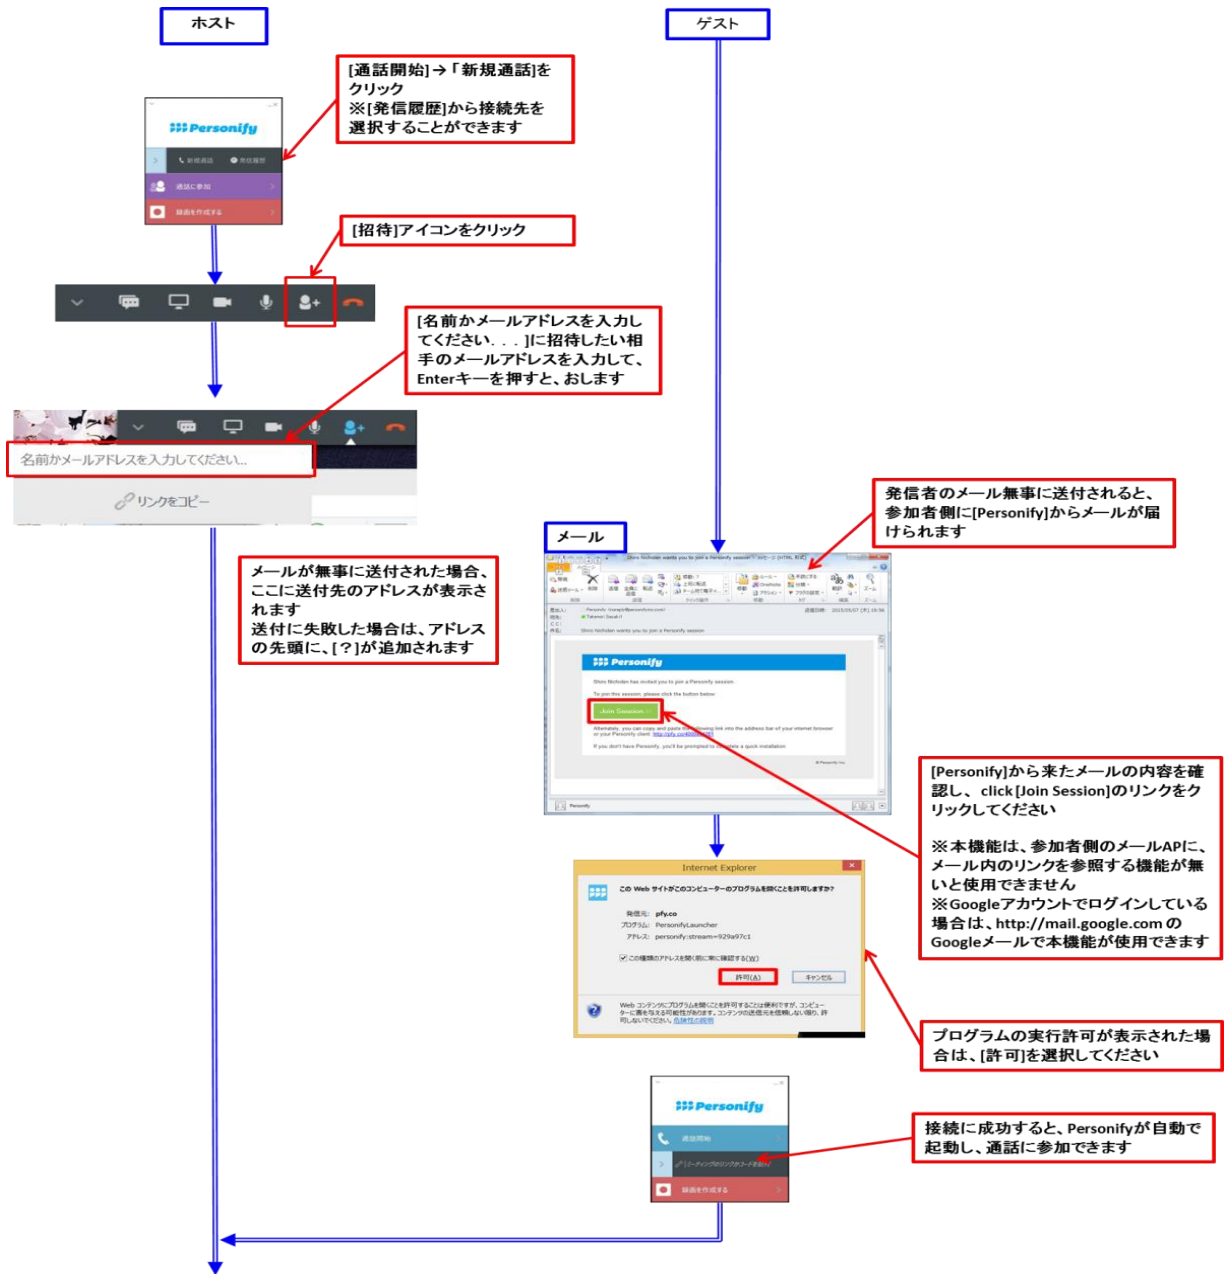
ホスト

ゲスト

[通話開始]→「新規通話]をクリック
※[発信履歴]から接続先を選択することができます

Personify

新規通話 発信履歴

通話に参加

録画を作成する

[招待]アイコンをクリック

[名前かメールアドレスを入力してください. . . ]に招待したい相手のメールアドレスを入力して、Enterキーを押すと、おします

名前かメールアドレスを入力してください...

リンクをコピー

メールが無事に送付された場合、ここに送付先のアドレスが表示されます
送付に失敗した場合は、アドレスの先頭に、[？]が追加されます

発信者のメール無事に送付されると、参加者側に[Personify]からメールが届けられます

メール

Personify

Join Session

[Personify]から来たメールの内容を確認し、click[Join Session]のリンクをクリックしてください

※本機能は、参加者側のメールAPIに、メール内のリンクを参照する機能が無いと使用できません
※Googleアカウントでログインしている場合は、http://mail.google.com のGoogleメールで本機能が使用できます

Internet Explorer

この Web サイトがこのコンピューターのプログラムを開くことを許可しますか?

発信元: pfy.co
プログラム: PersonifyLauncher
アドレス: personify:stream=929a97c1

この種類のアドレスを開く前に常に確認する(W)

許可(A)

キャンセル

プログラムの実行許可が表示された場合は、[許可]を選択してください

Personify

通話開始

録画を作成する

接続に成功すると、Personifyが自動で起動し、通話に参加できます